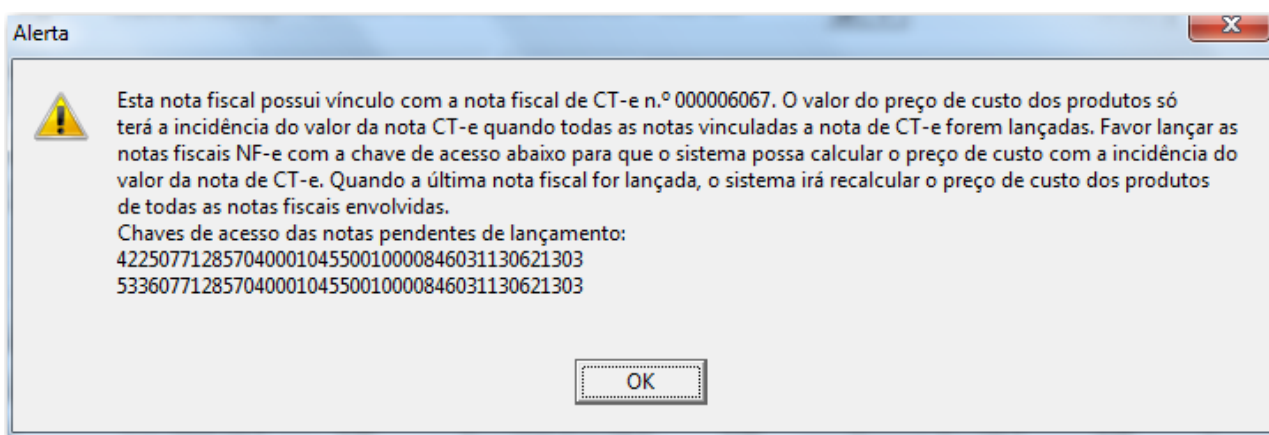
Alerta

Esta nota fiscal possui vínculo com a nota fiscal de CT-e n.º 000006067. O valor do preço de custo dos produtos só terá a incidência do valor da nota CT-e quando todas as notas vinculadas a nota de CT-e forem lançadas. Favor lançar as notas fiscais NF-e com a chave de acesso abaixo para que o sistema possa calcular o preço de custo com a incidência do valor da nota de CT-e. Quando a última nota fiscal for lançada, o sistema irá recalcular o preço de custo dos produtos de todas as notas fiscais envolvidas.
Chaves de acesso das notas pendentes de lançamento:
42250771285704000104550010000846031130621303
53360771285704000104550010000846031130621303

OK